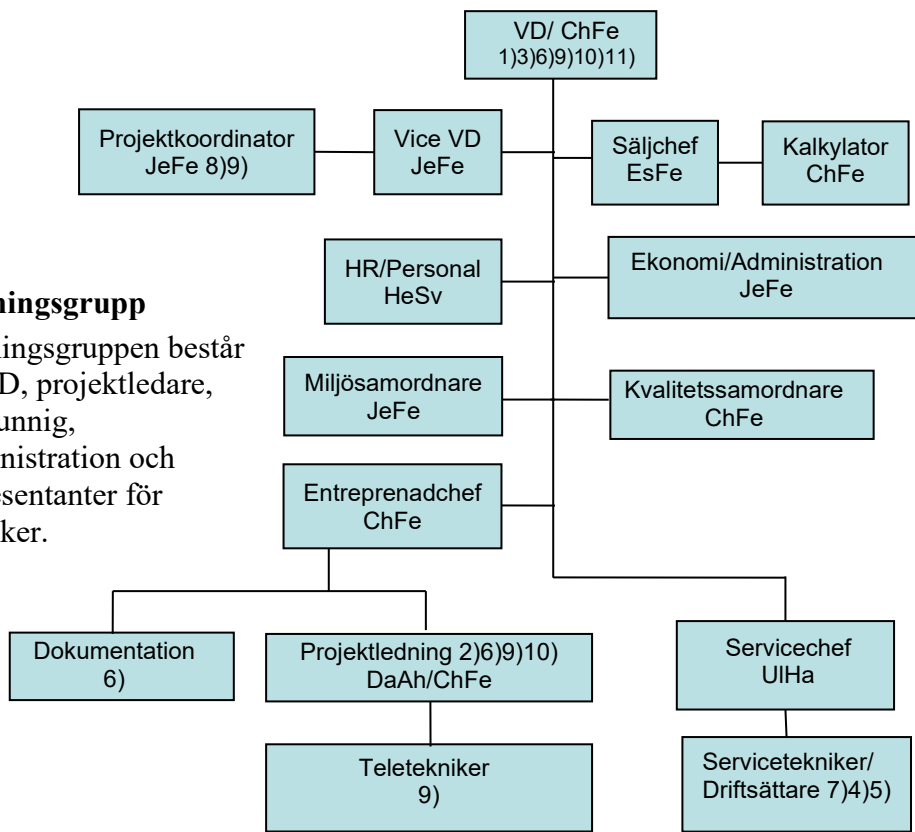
VD/ ChFe
1)3)6)9)10)11)

Projektkoordinator
JeFe 8)9)

Vice VD
JeFe

Säljchef
EsFe

Kalkylator
ChFe

HR/Personal
HeSv

Ekonomi/Administration
JeFe

ningsgrupp

ningsgruppen består
D, projektledare,
unnig,
nistration och
essentanter för
ker.

Miljösamordnare
JeFe

Kvalitetssamordnare
ChFe

Entreprenadchef
ChFe

Dokumentation
6)

Projektledning 2)6)9)10)
DaAh/ChFe

Servicechef
UlHa

Teletekniker
9)

Servicetekniker/
Driftsättare 7)4)5)